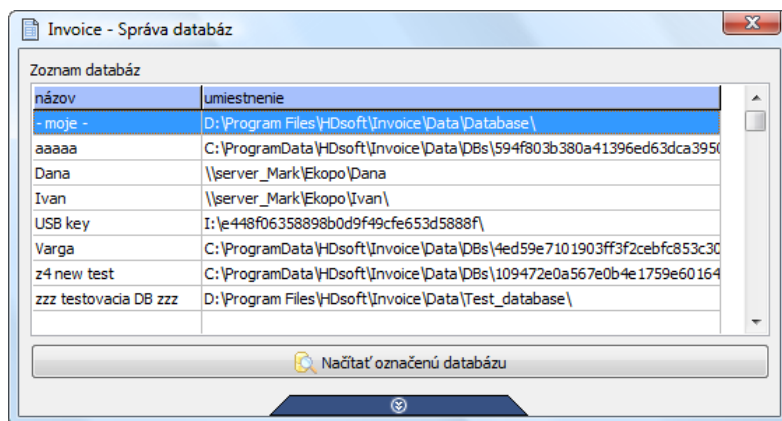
Invoice - Správa databáz

Zoznam databáz

| názov | umiestnenie |
|---|---|
| - moje - | D:\Program Files\HDsoft\Invoice\Data\Database\ |
| aaaaa | C:\ProgramData\HDsoft\Invoice\Data\DBs\594f803b380a41396ed63dca3950 |
| Dana | \\server_Mark\Ekopo\Dana |
| Ivan | \\server_Mark\Ekopo\Ivan\ |
| USB key | I:\e448f06358898b0d9f49cfe653d5888f\ |
| Varga | C:\ProgramData\HDsoft\Invoice\Data\DBs\4ed59e7101903ff3f2cebfc853c30 |
| z4 new test | C:\ProgramData\HDsoft\Invoice\Data\DBs\109472e0a567e0b4e1759e60164 |
| zzz testovacia DB zzz | D:\Program Files\HDsoft\Invoice\Data\Test_database\ |

Načítať označenú databázu